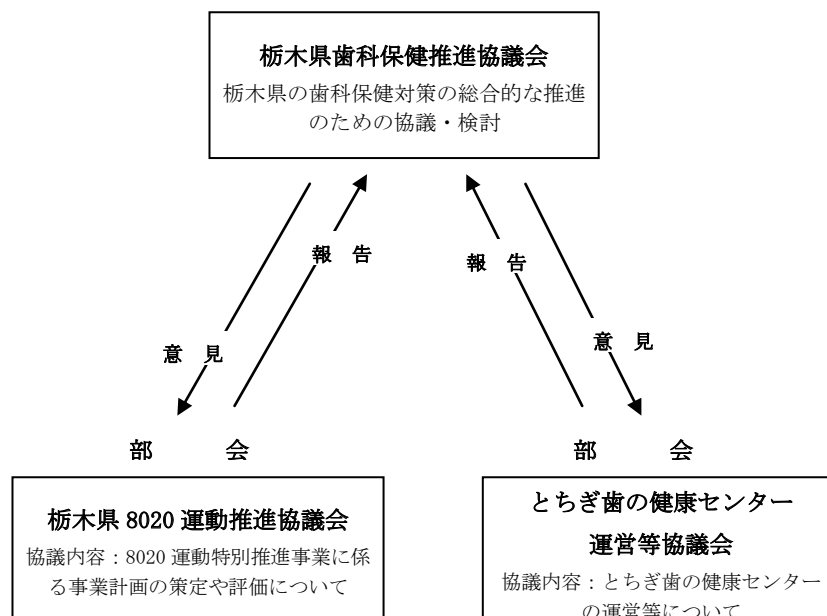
栃木県歯科保健推進協議会

栃木県の歯科保健対策の総合的な推進のための協議・検討

報 告

報 告

意 見

意 見

部 会

部 会

栃木県 8020 運動推進協議会

協議内容：8020 運動特別推進事業に係る事業計画の策定や評価について

とちぎ歯の健康センター運営等協議会

協議内容：とちぎ歯の健康センターの運営等について